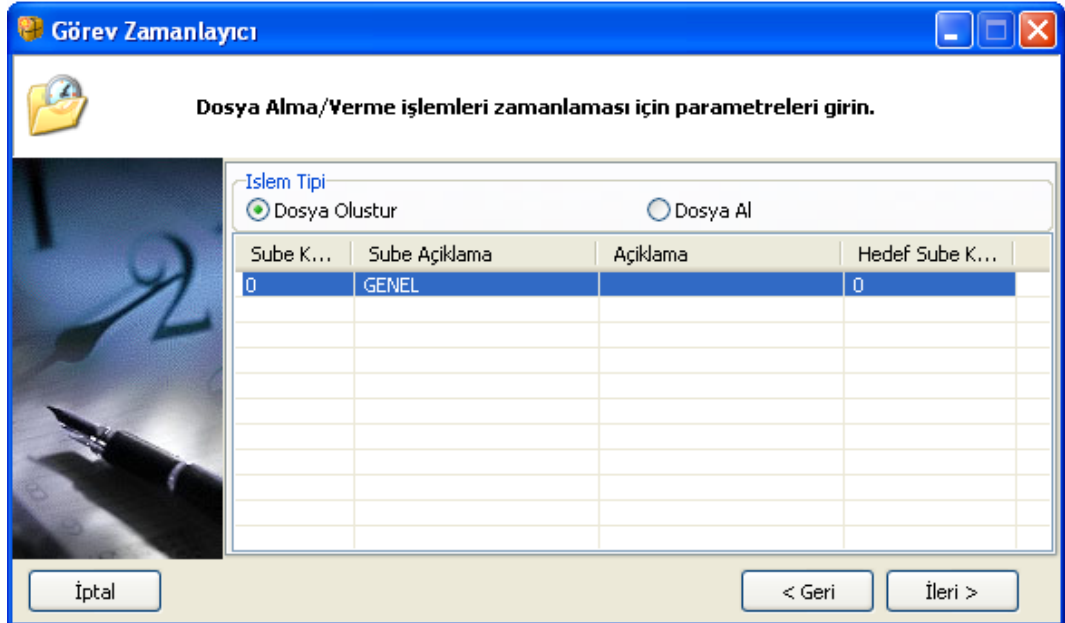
Görev Zamanlayıcı

Dosya Alma/Verme işlemleri zamanlaması için parametreleri girin.

Islem Tipi
Dosya Olustur
Dosya Al

| Sube K... | Sube Açiklama | Açiklama | Hedef Sube K... |
|---|---|---|---|
| 0 | GENEL | | 0 |

İptal
< Geri
İleri >